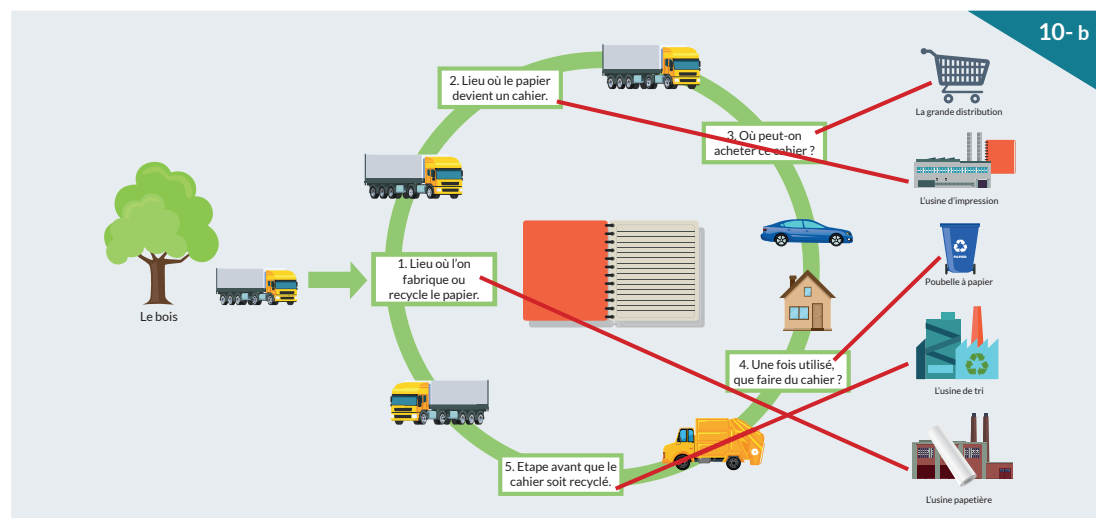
10- b

Le bois

2. Lieu où le papier devient un cahier.

3. Où peut-on acheter ce cahier ?

1. Lieu où l'on fabrique ou recycle le papier.

4. Une fois utilisé, que faire du cahier ?

5. Etape avant que le cahier soit recyclé.

La grande distribution

L'usine d'impression

Poubelle à papier

L'usine de tri

L'usine papetière